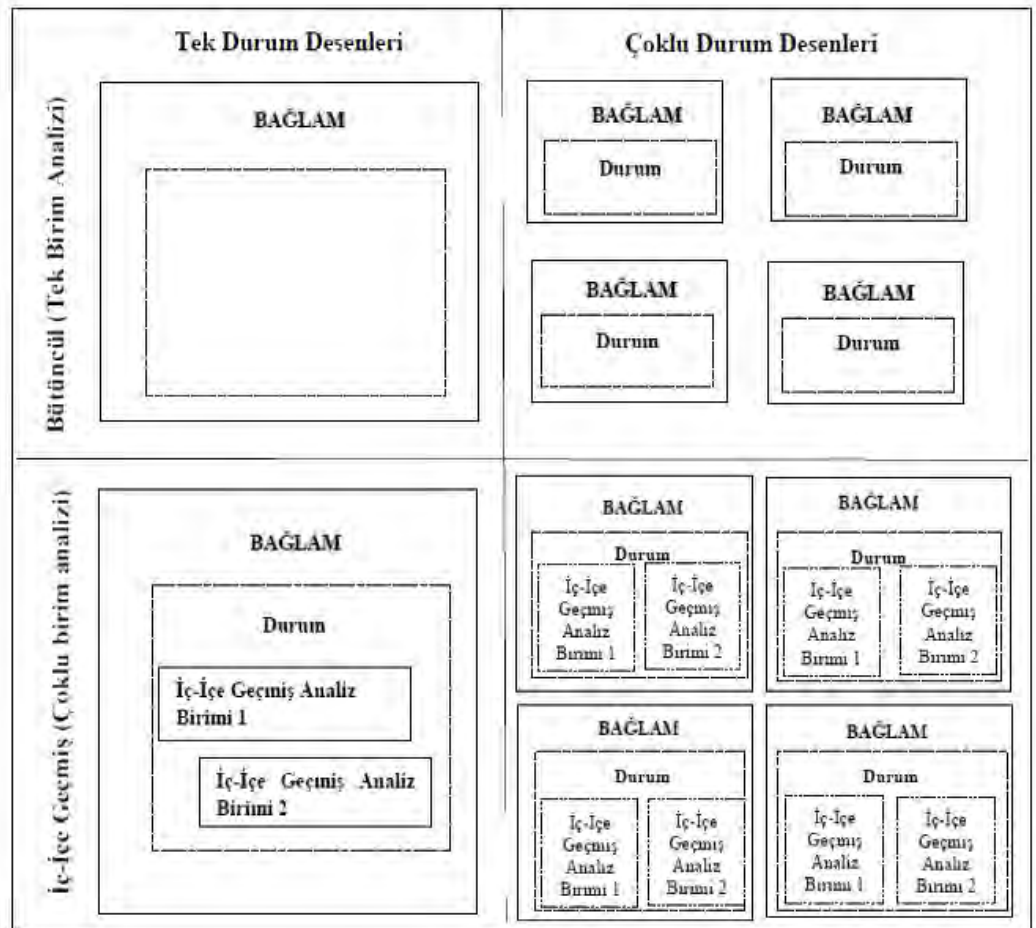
| | Tek Durum Desenleri | Çoklu Durum Desenleri |
|---|---|---|
| Bütüncül (Tek Birim Analizi) | BAĞLAM | BAĞLAM Durum; BAĞLAM Durum; BAĞLAM Durum; BAĞLAM Durum |
| İç-İçe Geçmiş (Çoklu birim analizi) | BAĞLAM Durum İç-İçe Geçmiş Analiz Birimi 1 İç-İçe Geçmiş Analiz Birimi 2 | BAĞLAM Durum İç-İçe Geçmiş Analiz Birimi 1 İç-İçe Geçmiş Analiz Birimi 2; BAĞLAM Durum İç-İçe Geçmiş Analiz Birimi 1 İç-İçe Geçmiş Analiz Birimi 2; BAĞLAM Durum İç-İçe Geçmiş Analiz Birimi 1 İç-İçe Geçmiş Analiz Birimi 2; BAĞLAM Durum İç-İçe Geçmiş Analiz Birimi 1 İç-İçe Geçmiş Analiz Birimi 2 |